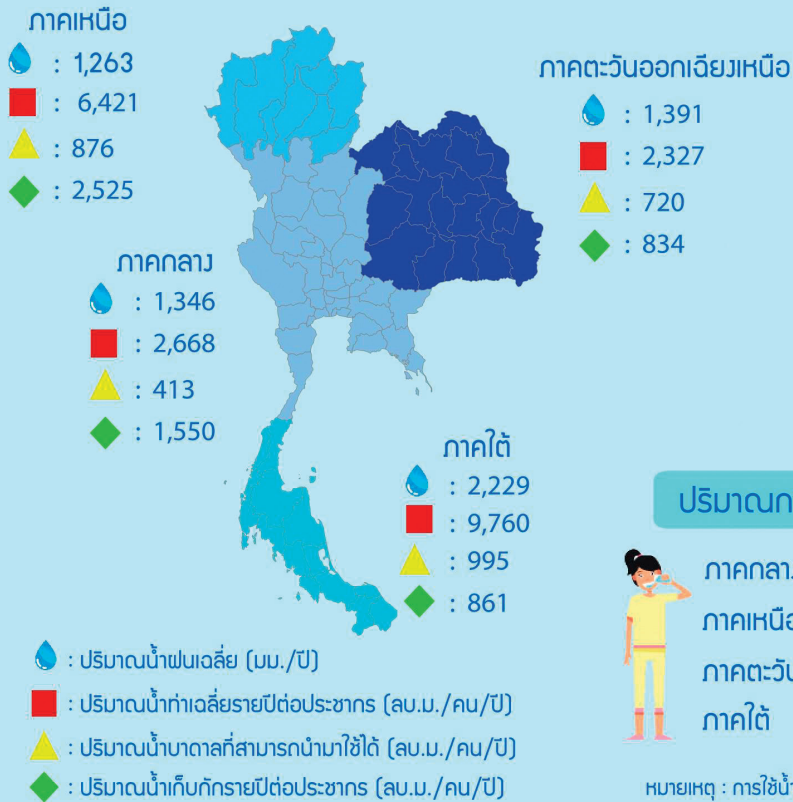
ภาคเหนือ
: 1,263
: 6,421
: 876
: 2,525

ภาคตะวันออกเฉียงเหนือ
: 1,391
: 2,327
: 720
: 834

ภาคกลาง
: 1,346
: 2,668
: 413
: 1,550

ภาคใต้
: 2,229
: 9,760
: 995
: 861

ปริมาณก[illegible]

ภาคกลา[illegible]
ภาคเหนือ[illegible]
ภาคตะวัน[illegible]
ภาคใต้

: ปริมาณน้ำฝนเฉลี่ย (มม./ปี)
: ปริมาณน้ำท่าเฉลี่ยรายปีต่อประชากร (ลบ.ม./คน/ปี)
: ปริมาณน้ำบาดาลที่สามารถนำมาใช้ได้ (ลบ.ม./คน/ปี)
: ปริมาณน้ำเก็บกักรายปีต่อประชากร (ลบ.ม./คน/ปี)

หมายเหตุ : การใช้น้ำ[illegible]